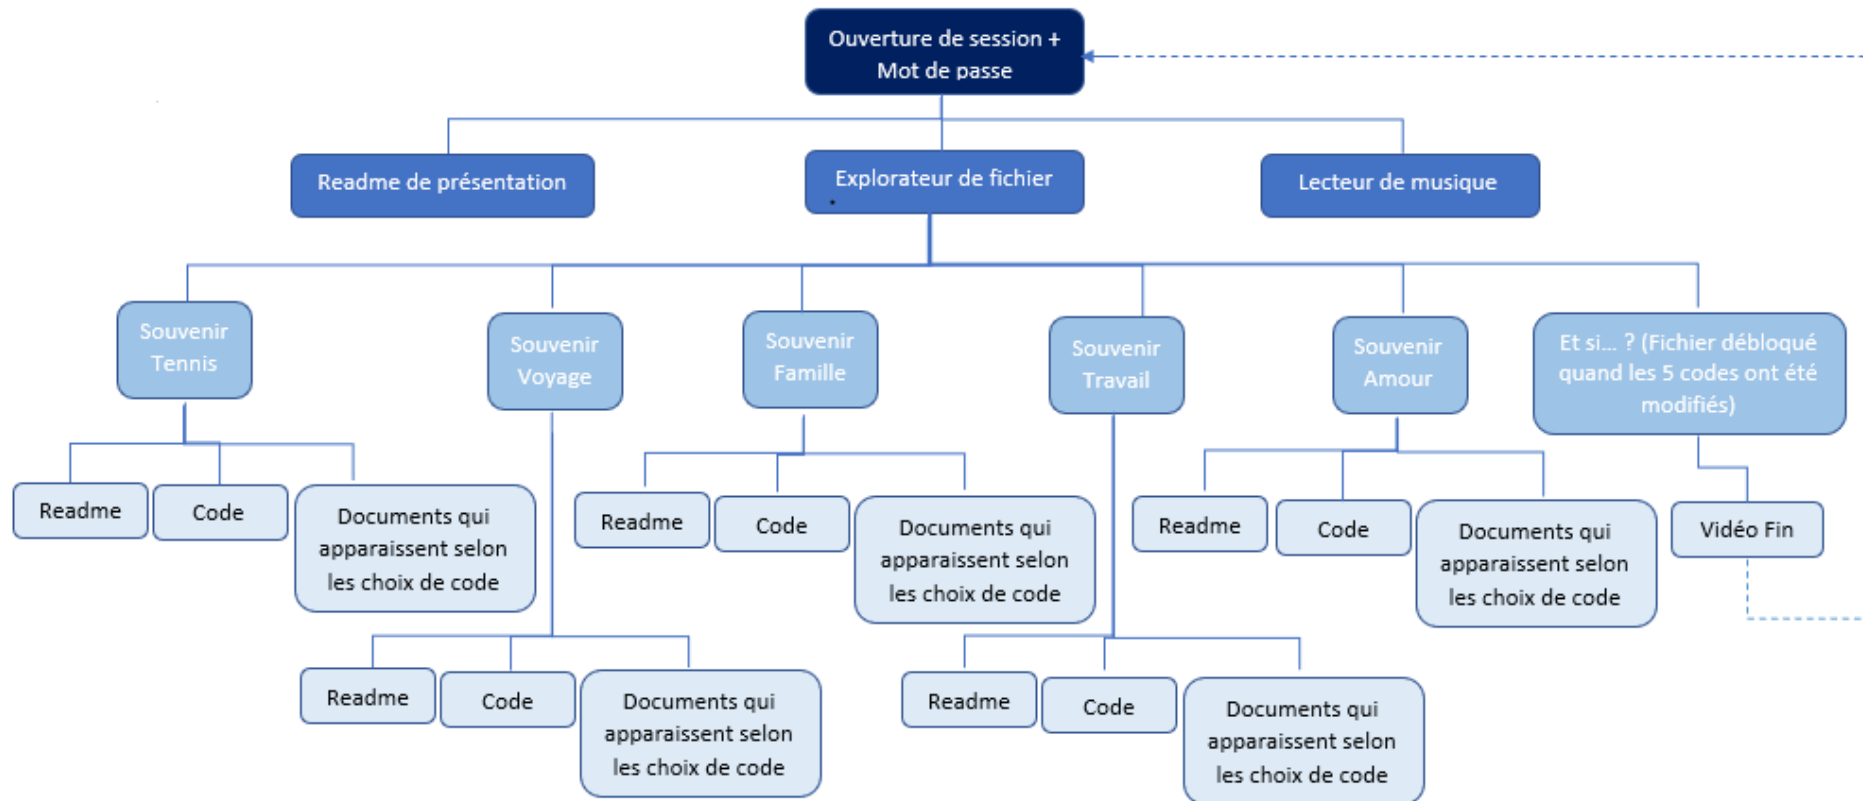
Ouverture de session + Mot de passe

Readme de présentation

Explorateur de fichier

Lecteur de musique

Souvenir Tennis

Souvenir Voyage

Souvenir Famille

Souvenir Travail

Souvenir Amour

Et si… ? (Fichier débloqué quand les 5 codes ont été modifiés)

Readme

Code

Documents qui apparaissent selon les choix de code

Readme

Code

Documents qui apparaissent selon les choix de code

Readme

Code

Documents qui apparaissent selon les choix de code

Vidéo Fin

Readme

Code

Documents qui apparaissent selon les choix de code

Readme

Code

Documents qui apparaissent selon les choix de code